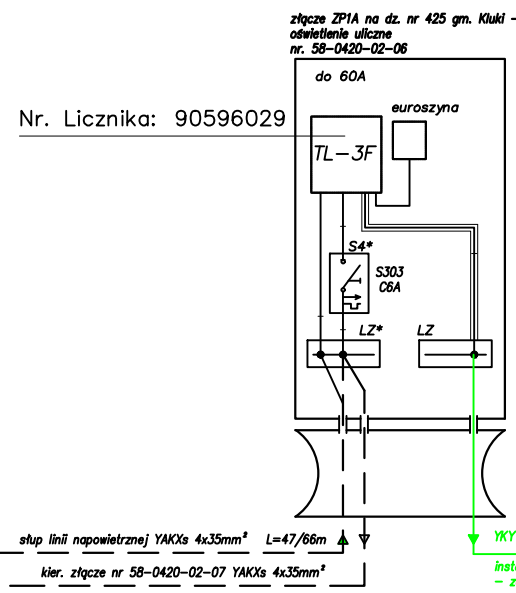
złącze ZP1A na dz. nr 425 gm. Kluki -
oświetlenie uliczne
nr. 58-0420-02-06

do 60A

Nr. Licznika: 90596029

euroszyna

TL-3F

S4*

S303
C6A

LZ*

LZ

słup linii napowietrznej YAKXs 4x35mm² L=47/66m

kier. złącze nr 58-0420-02-07 YAKXs 4x35mm²

YKY

inst
- z